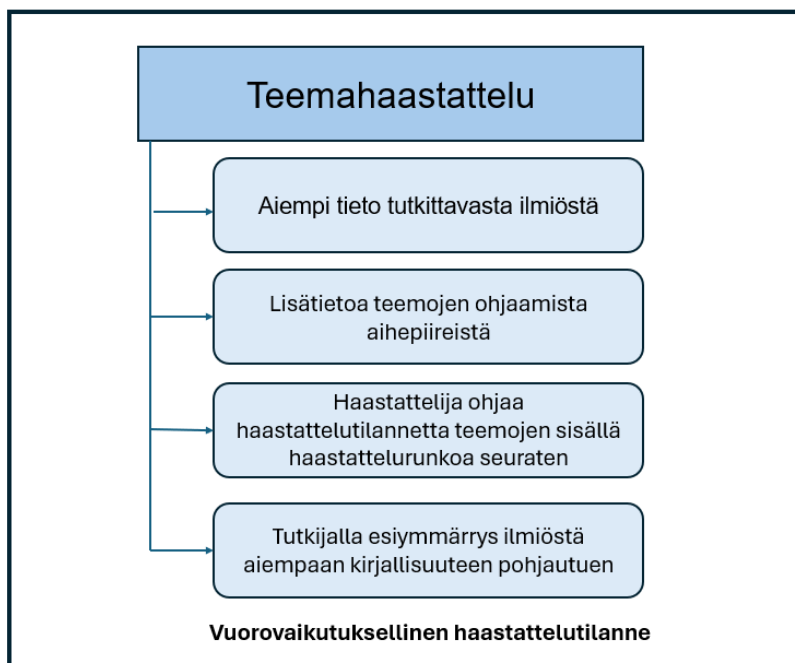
Teemahaastattelu

Aiempi tieto tutkittavasta ilmiöstä

Lisätietoa teemojen ohjaamista aihepiireistä

Haastattelija ohjaa haastattelutilannetta teemojen sisällä haastattelurunkoa seuraten

Tutkijalla esiymmärrys ilmiöstä aiempaan kirjallisuuteen pohjautuen

Vuorovaikutuksellinen haastattelutilanne